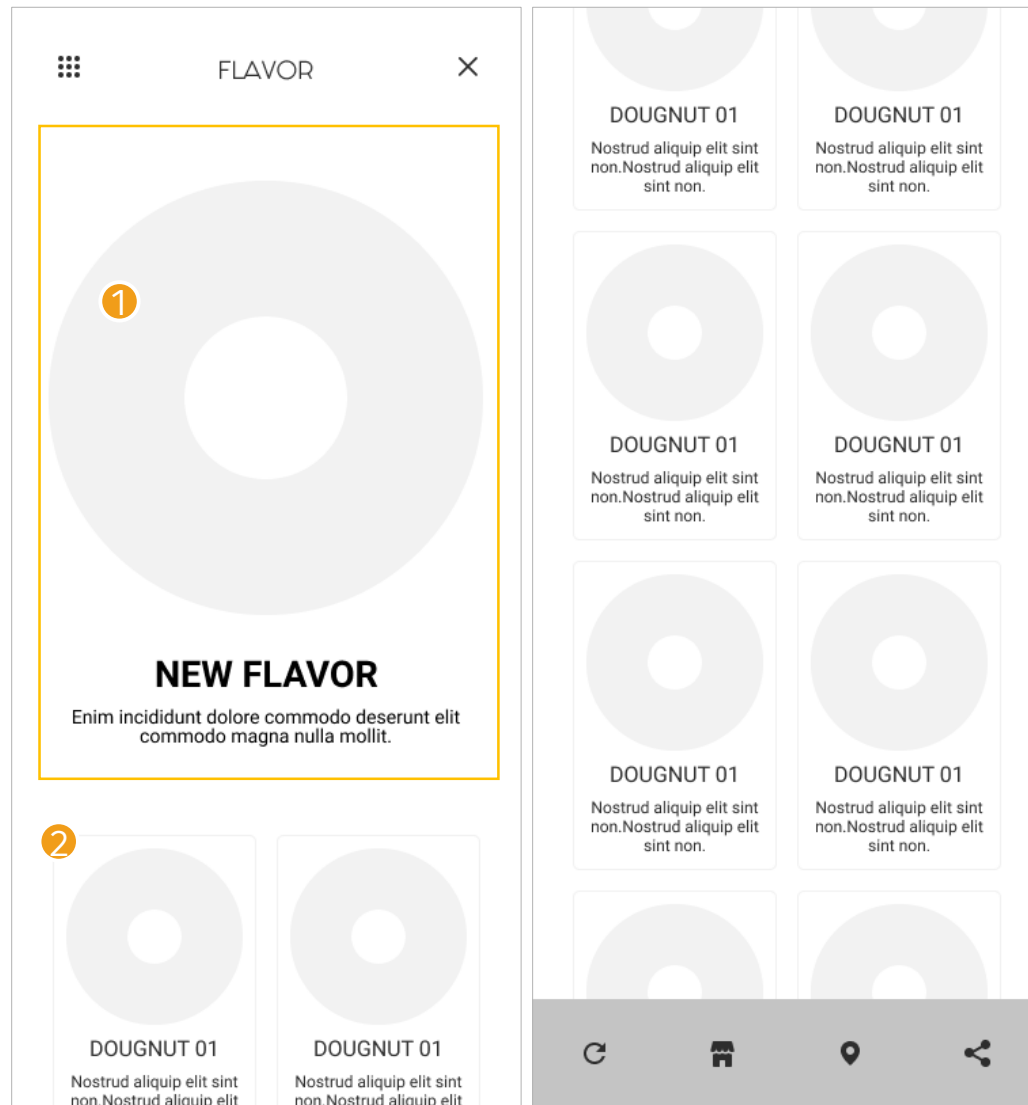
FLAVOR

1

NEW FLAVOR

Enim incididunt dolore commodo deserunt elit commodo magna nulla mollit.

2

DOUGNUT 01

Nostrud aliquip elit sint non.Nostrud aliquip elit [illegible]

DOUGNUT 01

Nostrud aliquip elit sint non.Nostrud aliquip elit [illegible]

DOUGNUT 01

Nostrud aliquip elit sint non.Nostrud aliquip elit sint non.

DOUGNUT 01

Nostrud aliquip elit sint non.Nostrud aliquip elit sint non.

DOUGNUT 01

Nostrud aliquip elit sint non.Nostrud aliquip elit sint non.

DOUGNUT 01

Nostrud aliquip elit sint non.Nostrud aliquip elit sint non.

DOUGNUT 01

Nostrud aliquip elit sint non.Nostrud aliquip elit sint non.

DOUGNUT 01

Nostrud aliquip elit sint non.Nostrud aliquip elit sint non.